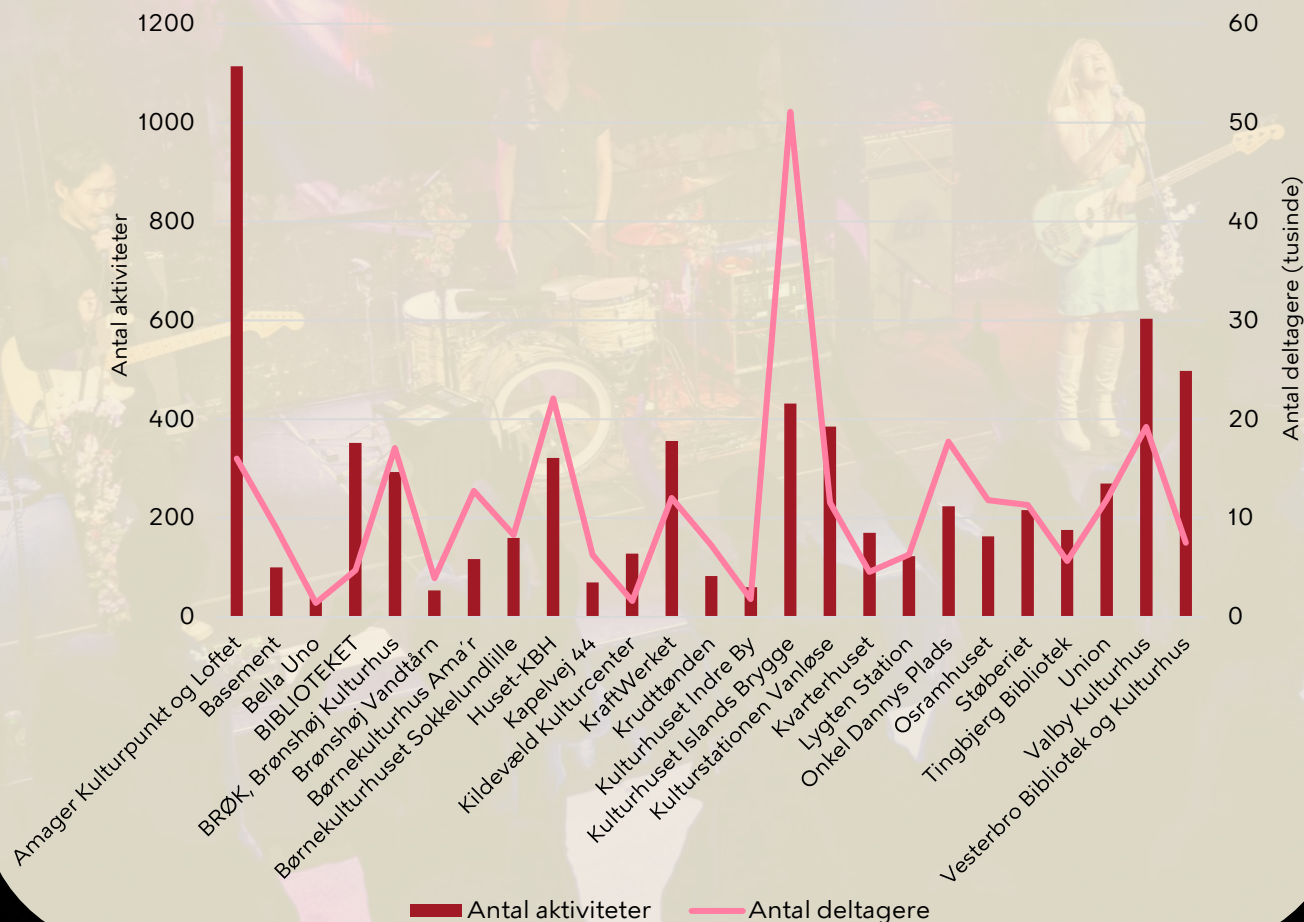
1200
1000
800
600
400
200
0

Antal aktiviteter

60
50
40
30
20
10
0

Antal deltagere (tusinde)

Amager Kulturpunkt og Loftet
Basement
Bella Uno
BIBLIOTEKET
BRØK, Brønshøj Kulturhus
Brønshøj Vandtårn
Børnekulturhus Ama'r
Børnekulturhuset Sokkelundlille
Huset-KBH
Kapelvej 44
Kildevæld Kulturcenter
KraftWerket
Krudttønden
Kulturhuset Indre By
Kulturhuset Islands Brygge
Kulturstationen Vanløse
Kvarterhuset
Lygten Station
Onkel Dannys Plads
Osramhuset
Støberiet
Tingbjerg Bibliotek
Union
Valby Kulturhus
Vesterbro Bibliotek og Kulturhus

Antal aktiviteter
Antal deltagere